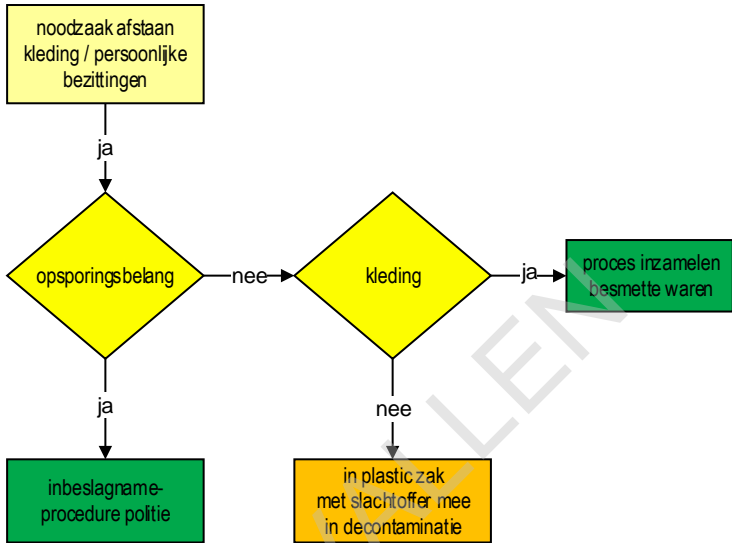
noodzaak afstaan kleding / persoonlijke bezittingen

ja

opsporingsbelang

nee

kleding

ja

proces inzamelen besmette waren

ja

inbeslagname-procedure politie

nee

in plastic zak met slachtoffer mee in decontaminatie

LEN